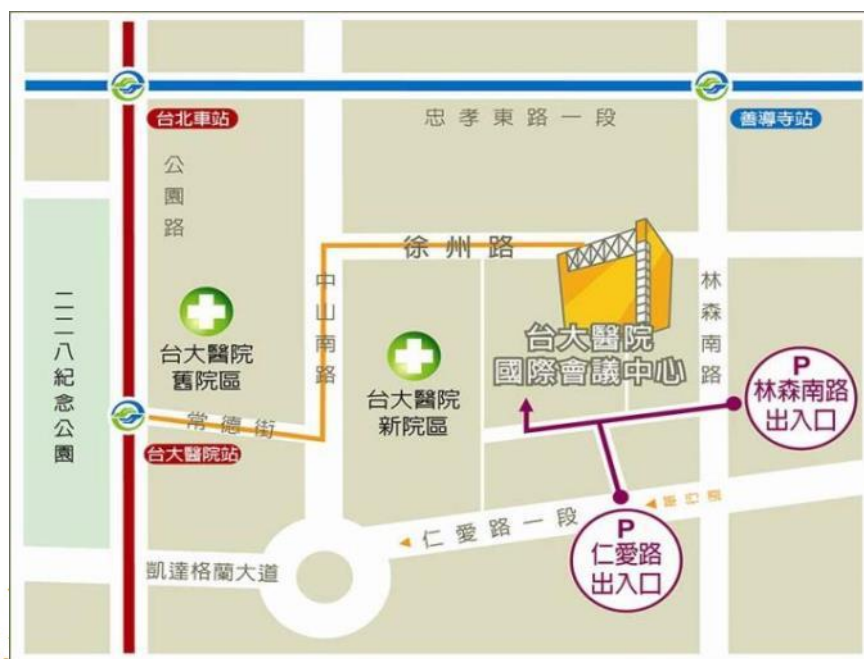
台北車站

忠孝東路一段

善導寺站

公園路

徐州路

林森南路

中山南路

台大醫院舊院區

台大醫院新院區

台大醫院國際會議中心

二二八紀念公園

常德街

台大醫院站

P
林森南路
出入口

仁愛路一段

P
仁愛路
出入口

凱達格蘭大道

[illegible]